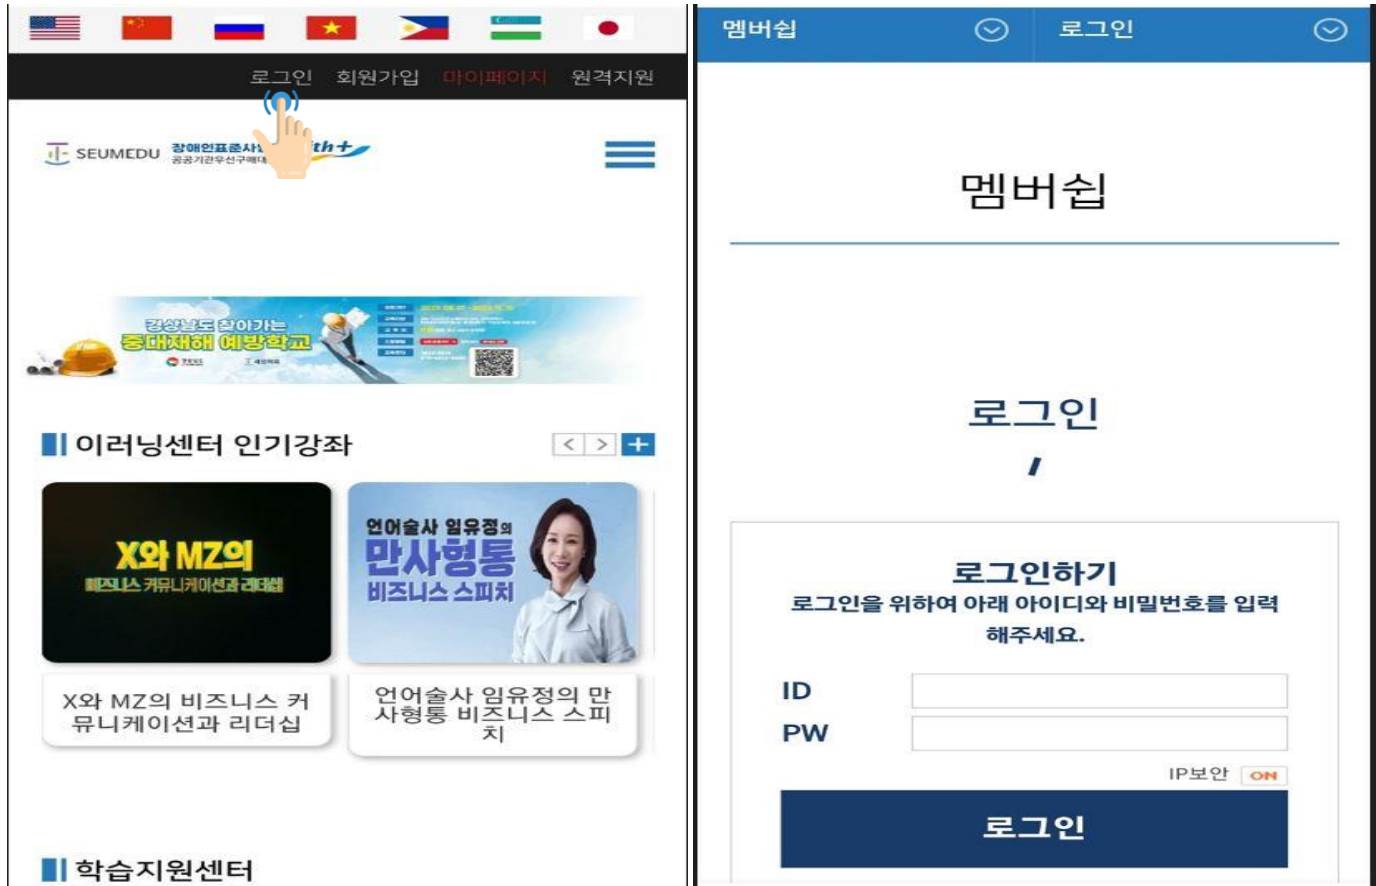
로그인 회원가입 마이페이지 원격지원

SEUMEDU 장애인표준사업장 공공기관우선구매대상 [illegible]th+

경상남도 찾아가는 중대재해 예방학교

이러닝센터 인기강좌

X와 MZ의 비즈니스 커뮤니케이션과 리더십

X와 MZ의 비즈니스 커뮤니케이션과 리더십

언어술사 임유정의 만사형통 비즈니스 스피치

언어술사 임유정의 만사형통 비즈니스 스피치

학습지원센터

멤버쉽

로그인

멤버쉽

로그인

로그인하기

로그인을 위하여 아래 아이디와 비밀번호를 입력해주세요.

ID

PW

IP보안 ON

로그인